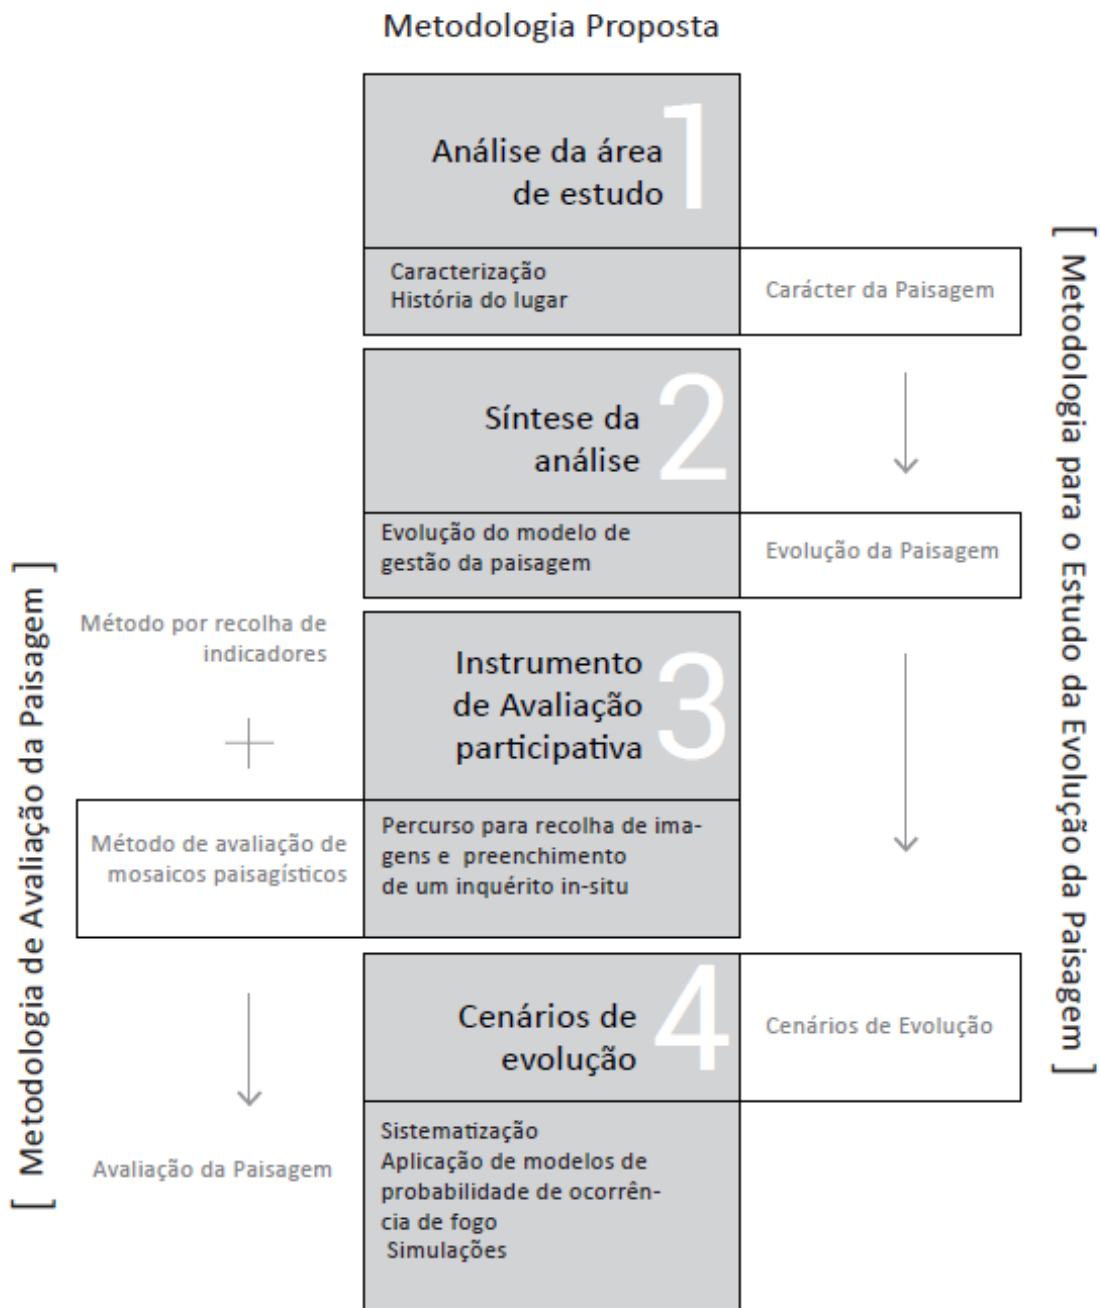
Metodologia Proposta

Análise da área de estudo 1

Caracterização
História do lugar

Carácter da Paisagem

Síntese da análise 2

Evolução do modelo de gestão da paisagem

Evolução da Paisagem

Instrumento de Avaliação participativa 3

Percurso para recolha de imagens e preenchimento de um inquérito in-situ

Cenários de evolução 4

Cenários de Evolução

Sistematização
Aplicação de modelos de probabilidade de ocorrência de fogo
Simulações

[ Metodologia para o Estudo da Evolução da Paisagem ]

[ Metodologia de Avaliação da Paisagem ]

Método por recolha de indicadores

+

Método de avaliação de mosaicos paisagísticos

Avaliação da Paisagem